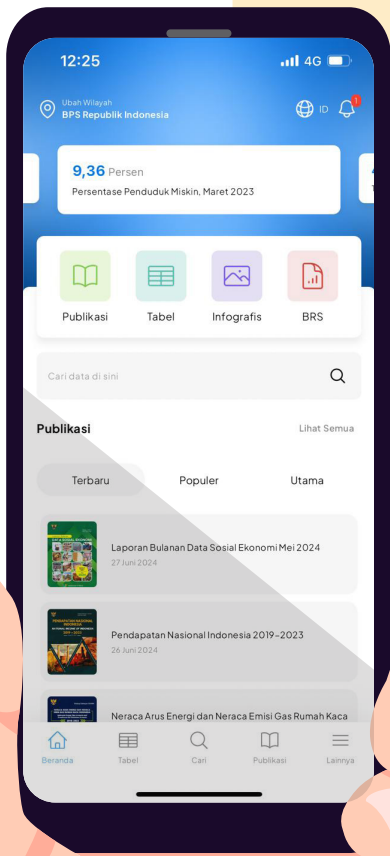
12:25
4G

Ubah Wilayah
BPS Republik Indonesia

ID
1

9,36 Persen
Persentase Penduduk Miskin, Maret 2023

Publikasi
Tabel
Infografis
BRS

Cari data di sini

Publikasi
Lihat Semua

Terbaru
Populer
Utama

Laporan Bulanan Data Sosial Ekonomi Mei 2024
27 Juni 2024

Pendapatan Nasional Indonesia 2019-2023
26 Juni 2024

Neraca Arus Energi dan Neraca Emisi Gas Rumah Kaca

Beranda
Tabel
Cari
Publikasi
Lainnya